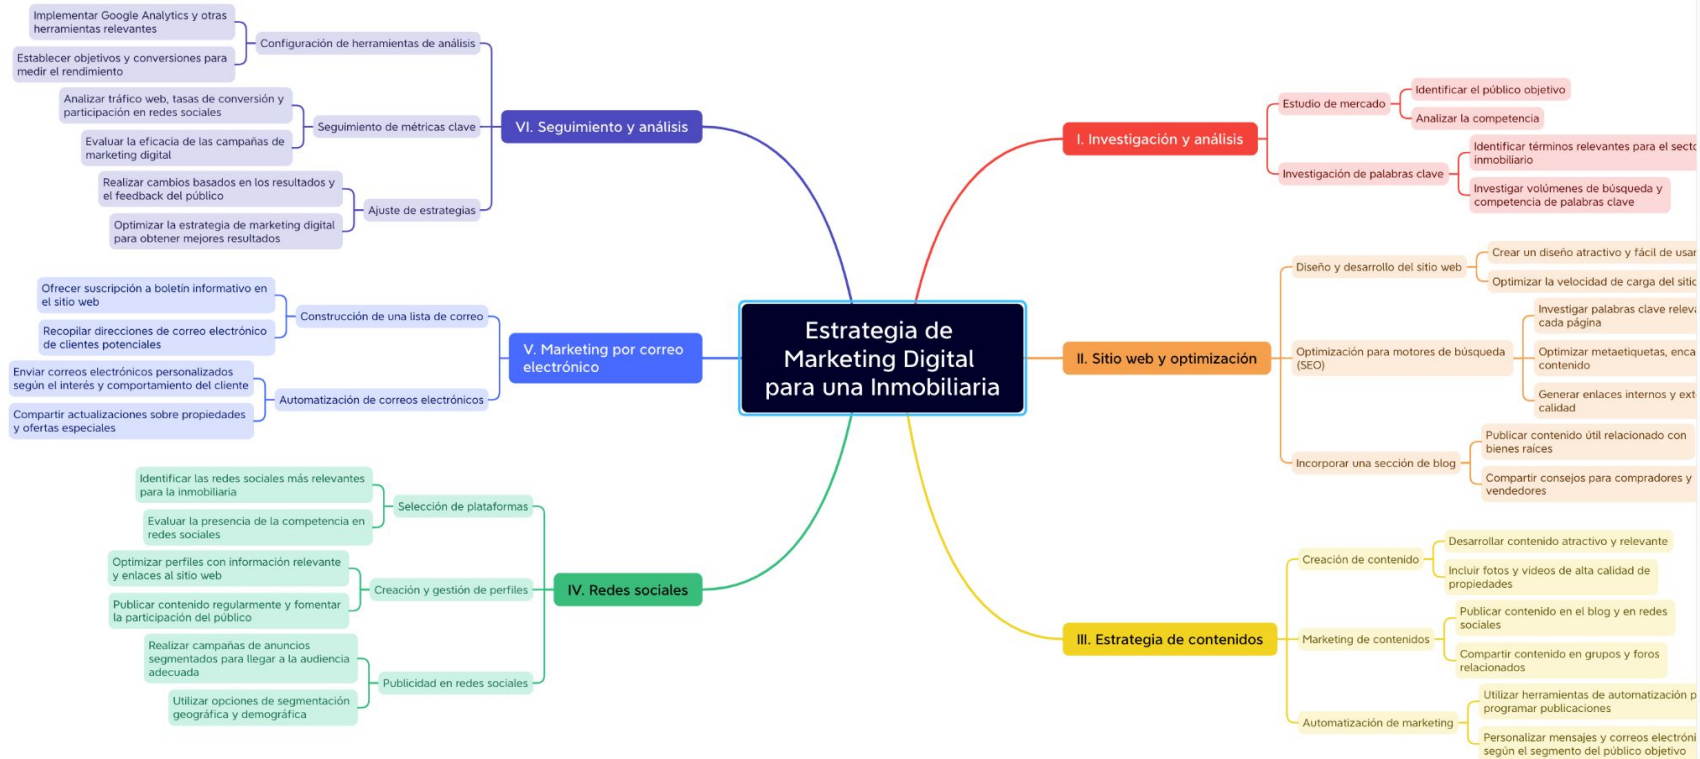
Estrategia de Marketing Digital para una Inmobiliaria

I. Investigación y análisis
Estudio de mercado
Identificar el público objetivo
Analizar la competencia
Investigación de palabras clave
Identificar términos relevantes para el secto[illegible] inmobiliario
Investigar volúmenes de búsqueda y competencia de palabras clave

II. Sitio web y optimización
Diseño y desarrollo del sitio web
Crear un diseño atractivo y fácil de usar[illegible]
Optimizar la velocidad de carga del sitio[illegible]
Optimización para motores de búsqueda (SEO)
Investigar palabras clave relev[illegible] cada página
Optimizar metaetiquetas, enca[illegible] contenido
Generar enlaces internos y ext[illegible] calidad
Incorporar una sección de blog
Publicar contenido útil relacionado con bienes raíces
Compartir consejos para compradores y vendedores

III. Estrategia de contenidos
Creación de contenido
Desarrollar contenido atractivo y relevante
Incluir fotos y videos de alta calidad de propiedades
Marketing de contenidos
Publicar contenido en el blog y en redes sociales
Compartir contenido en grupos y foros relacionados
Automatización de marketing
Utilizar herramientas de automatización p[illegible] programar publicaciones
Personalizar mensajes y correos electróni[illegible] según el segmento del público objetivo

IV. Redes sociales
Selección de plataformas
Identificar las redes sociales más relevantes para la inmobiliaria
Evaluar la presencia de la competencia en redes sociales
Creación y gestión de perfiles
Optimizar perfiles con información relevante y enlaces al sitio web
Publicar contenido regularmente y fomentar la participación del público
Publicidad en redes sociales
Realizar campañas de anuncios segmentados para llegar a la audiencia adecuada
Utilizar opciones de segmentación geográfica y demográfica

V. Marketing por correo electrónico
Construcción de una lista de correo
Ofrecer suscripción a boletín informativo en el sitio web
Recopilar direcciones de correo electrónico de clientes potenciales
Automatización de correos electrónicos
Enviar correos electrónicos personalizados según el interés y comportamiento del cliente
Compartir actualizaciones sobre propiedades y ofertas especiales

VI. Seguimiento y análisis
Configuración de herramientas de análisis
Implementar Google Analytics y otras herramientas relevantes
Establecer objetivos y conversiones para medir el rendimiento
Seguimiento de métricas clave
Analizar tráfico web, tasas de conversión y participación en redes sociales
Evaluar la eficacia de las campañas de marketing digital
Ajuste de estrategias
Realizar cambios basados en los resultados y el feedback del público
Optimizar la estrategia de marketing digital para obtener mejores resultados